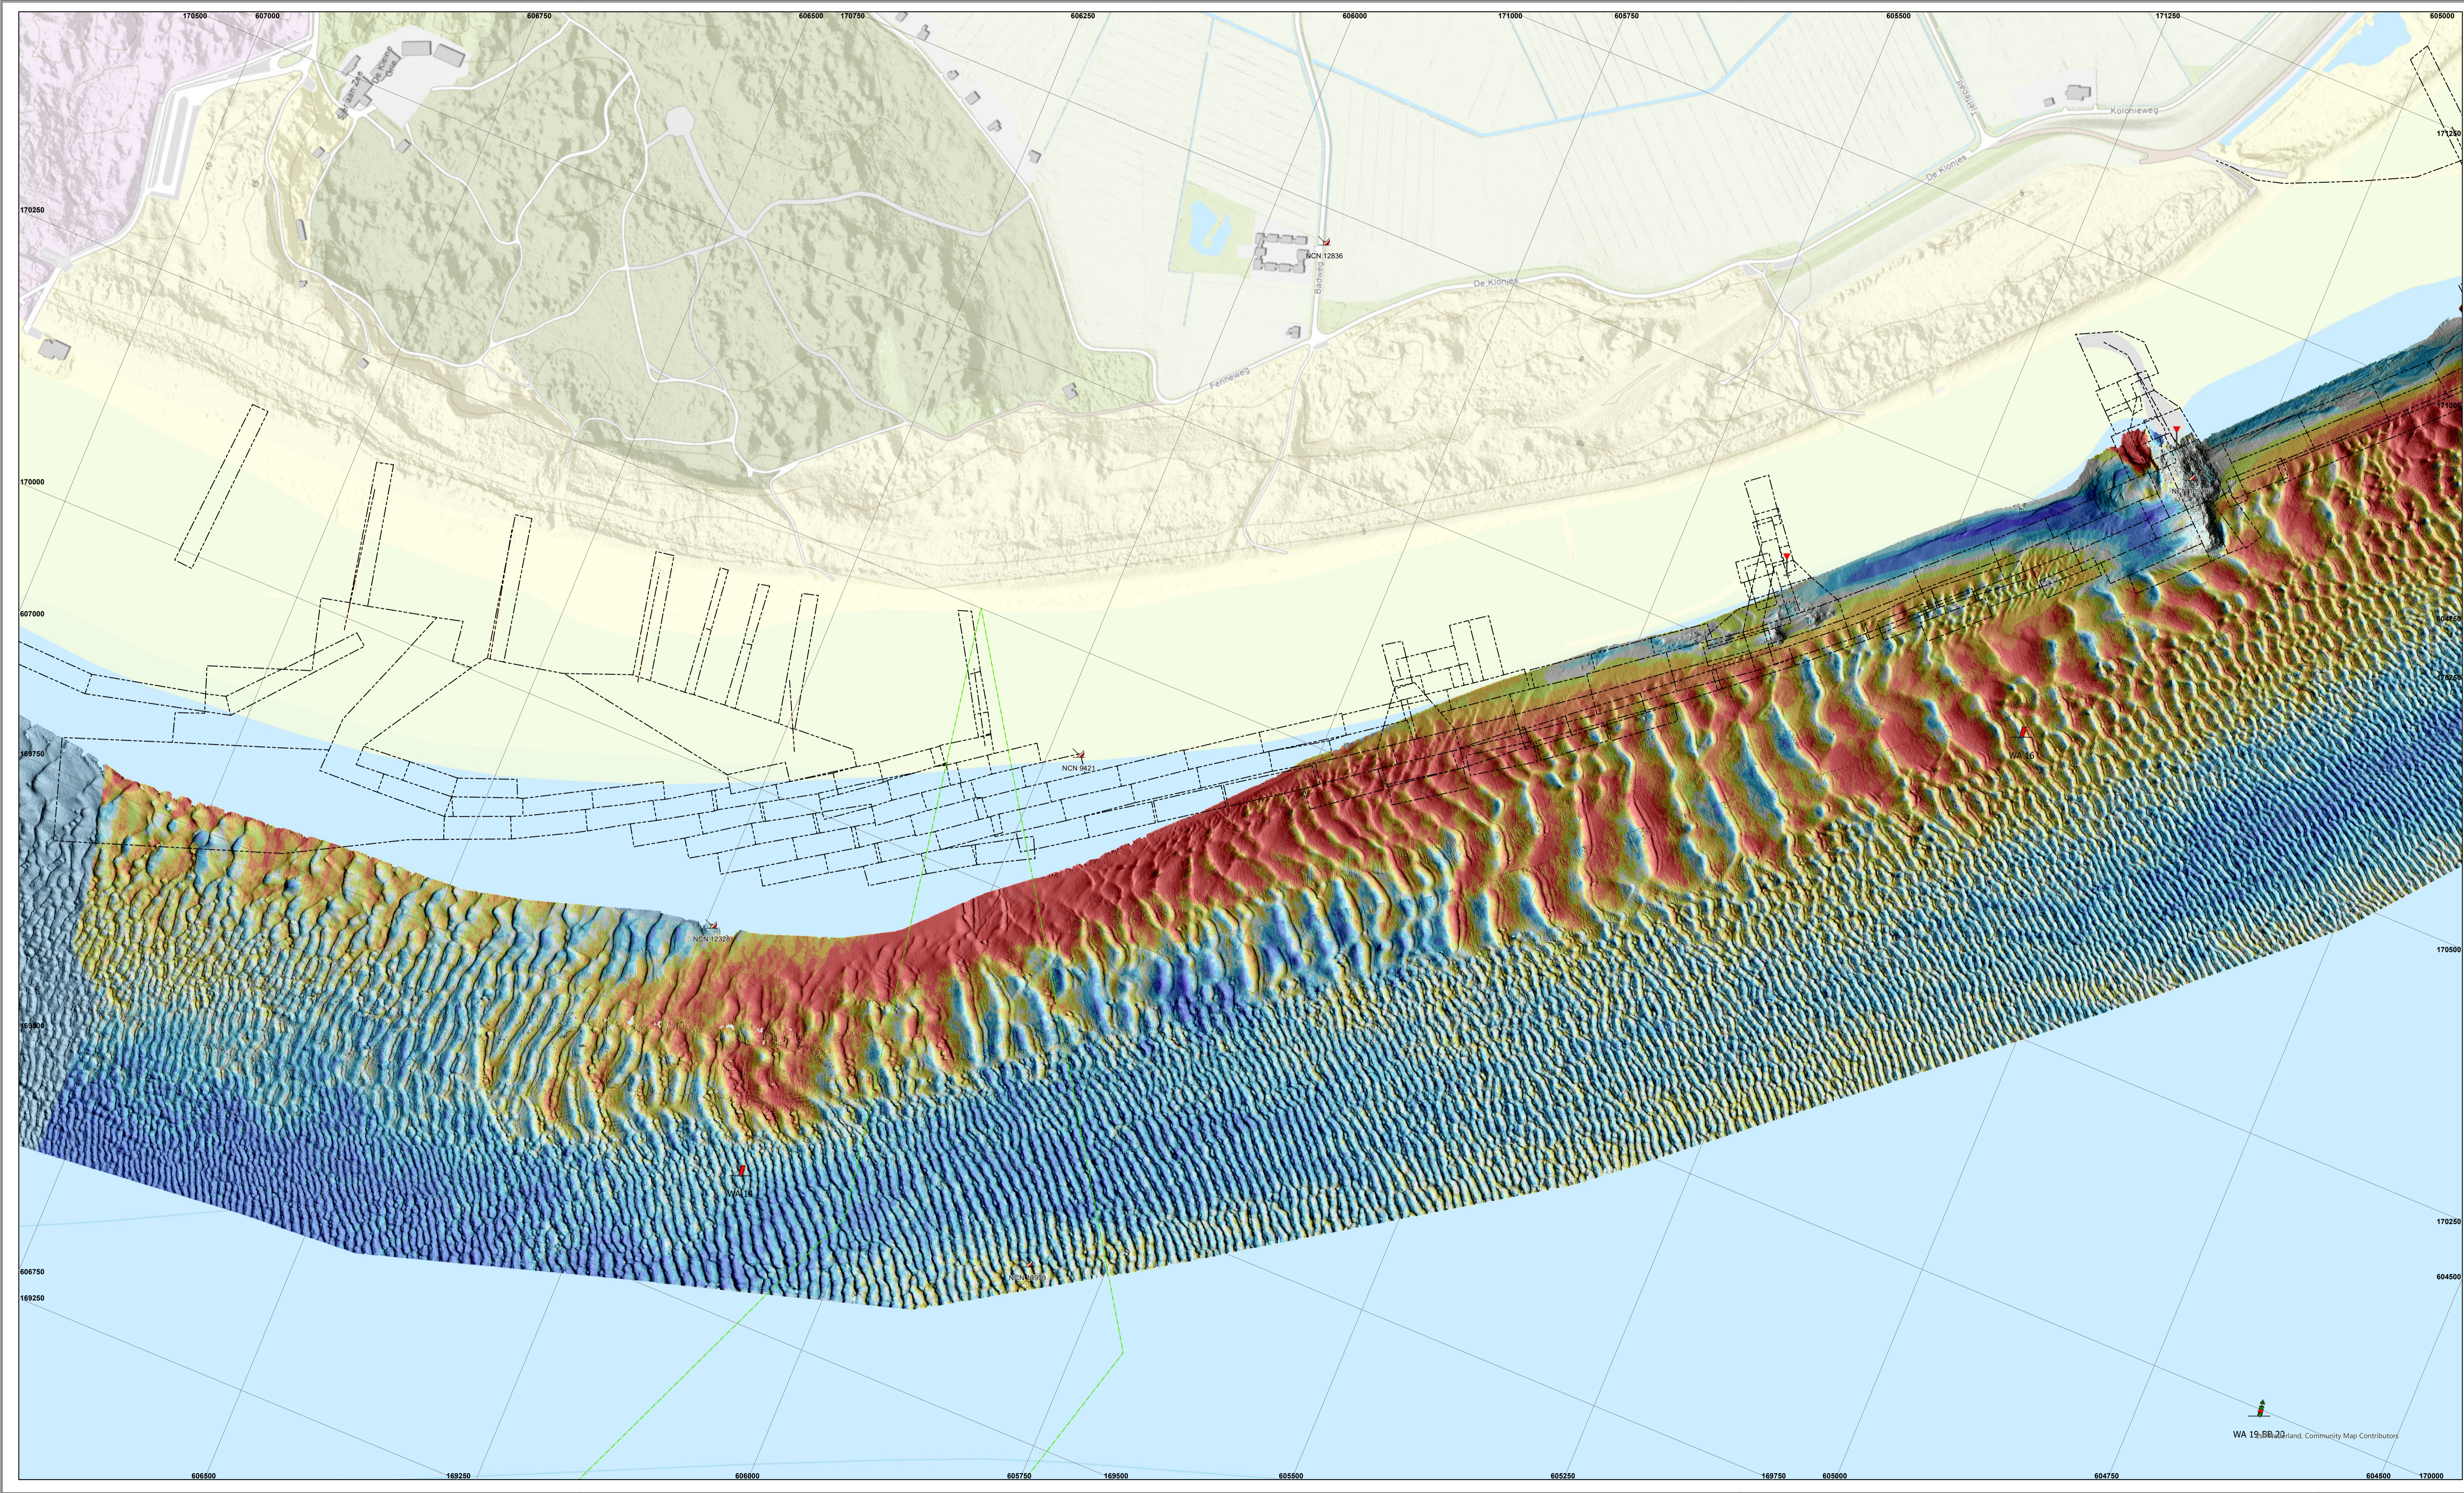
170500
607000
606750
606500
170750
606250
606000
171000
605750
605500
171250
605000

170250
171250
170000
607000
169750
170500
169500
170250
606750
169250
604500

NCN 12836
De Kolhoes
Fenneweg
Kolonieweg
De Kolonie
NCN 9421
NCN 12327

WA 19-SB 20
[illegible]land, Community Map Contributors

606500
169250
606000
605750
169500
605500
605250
169750
605000
604750
604500
170000